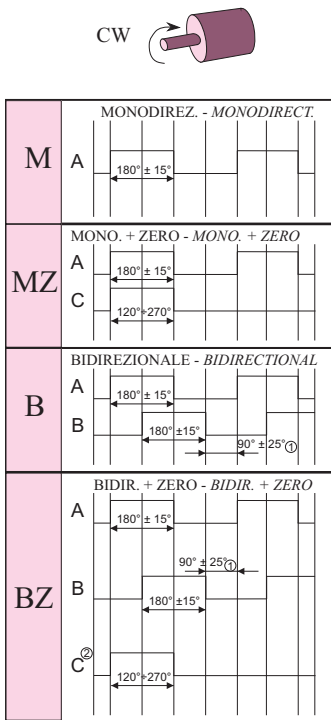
CW

M
MONODIREZ. - MONODIRECT.
A
180° ± 15°

MZ
MONO. + ZERO - MONO. + ZERO
A
180° ± 15°
C
120°÷270°

B
BIDIREZIONALE - BIDIRECTIONAL
A
180° ± 15°
B
180° ±15°
90° ± 25° ①

BZ
BIDIR. + ZERO - BIDIR. + ZERO
A
180° ± 15°
90° ± 25° ①
B
180° ±15°
C ②
120°÷270°